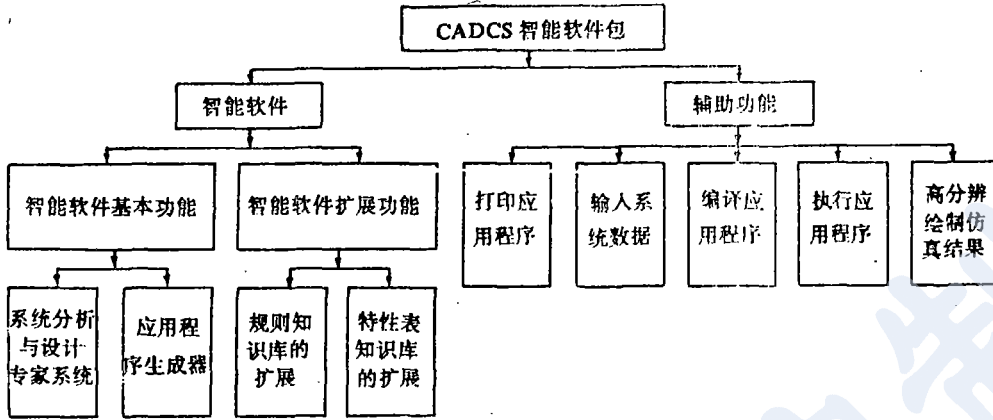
CADCS 智能软件包

智能软件

辅助功能

智能软件基本功能

智能软件扩展功能

打印应用程序

输入系统数据

编译应用程序

执行应用程序

高分辨绘制仿真结果

系统分析与设计专家系统

应用程序生成器

规则知识库的扩展

特性表知识库的扩展